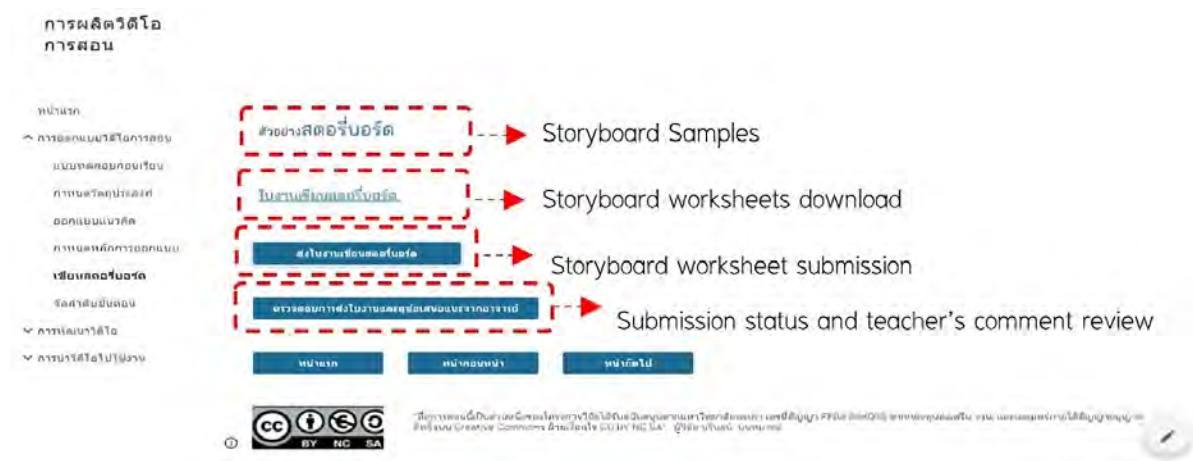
การผลิตวิดีโอการสอน

หน้าแรก
^ การออกแบบวิดีโอการสอน
แบบทดสอบก่อนเรียน
กำหนดวัตถุประสงค์
ออกแบบแนวคิด
กำหนดหลักการออกแบบ
เขียนสตอรี่บอร์ด
จัดลำดับขั้นตอน
v การผลิตวิดีโอ
v การนำวิดีโอไปใช้งาน

ตัวอย่างสตอรี่บอร์ด → Storyboard Samples

ใบงานเขียนสตอรี่บอร์ด → Storyboard worksheets download

ส่งใบงานเขียนสตอรี่บอร์ด → Storyboard worksheet submission

ตรวจสอบการส่งใบงานและดูข้อเสนอแนะจากอาจารย์ → Submission status and teacher's comment review

หน้าแรก หน้าก่อนหน้า หน้าถัดไป

cc BY NC SA

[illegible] Creative Commons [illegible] CC BY NC SA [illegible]